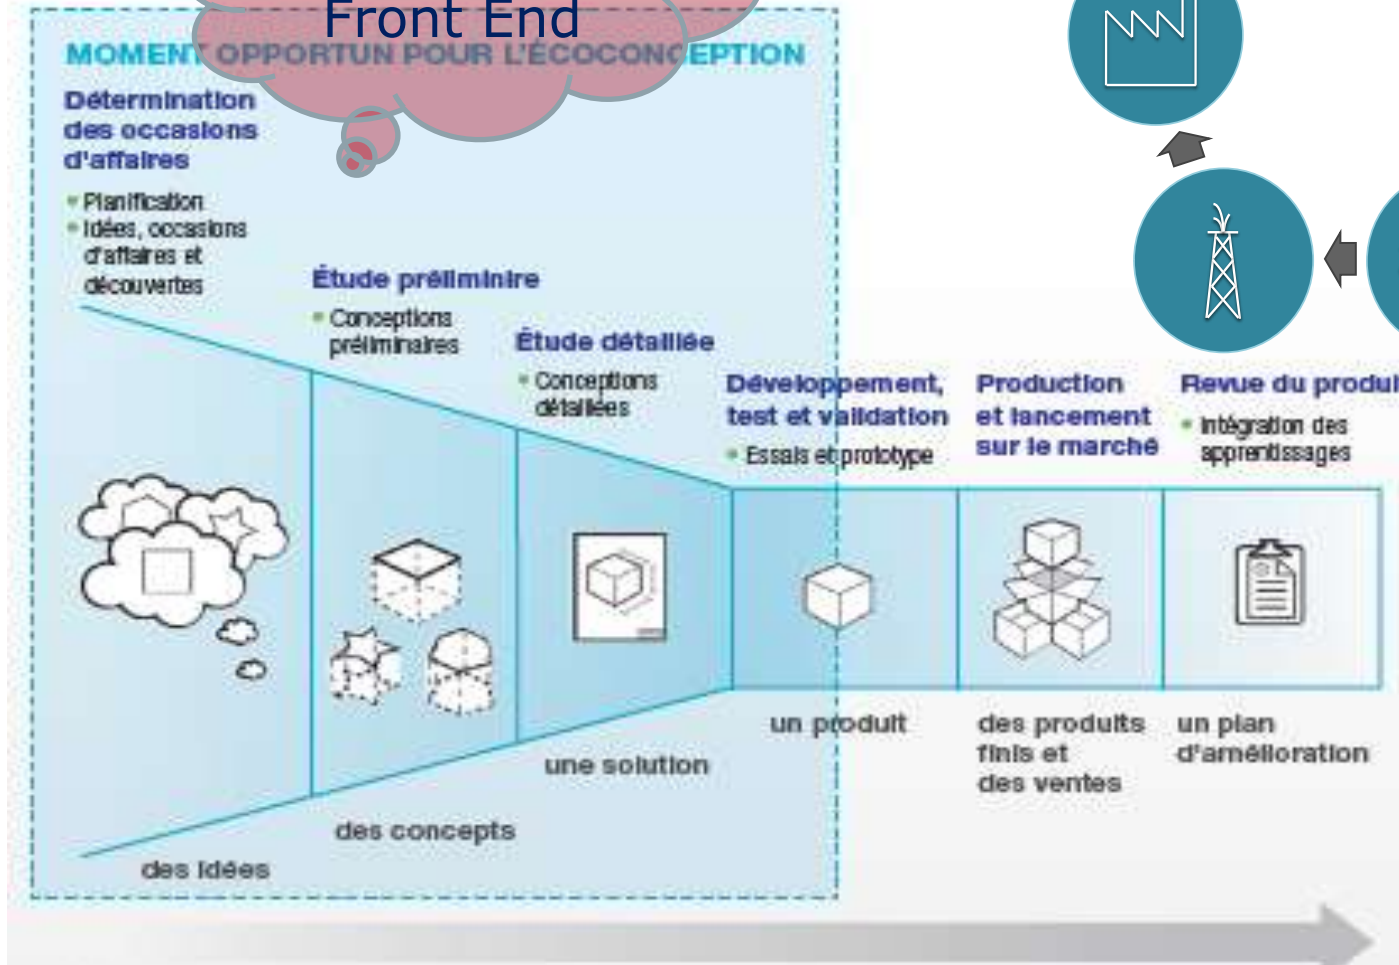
Front End

MOMENT OPPORTUN POUR L'ÉCOCONCEPTION

Détermination des occasions d'affaires

Planification
Idées, occasions d'affaires et découvertes

Étude prélimnire

Conceptions préliminaires

Étude détaillée

Conceptions détaillées

Développement, test et validation

Essais et prototype

Production et lancement sur le marché

Revue du produi

Intégration des apprentissages

un produit

des produits finis et des ventes

un plan d'amélioration

une solution

des concepts

des idées